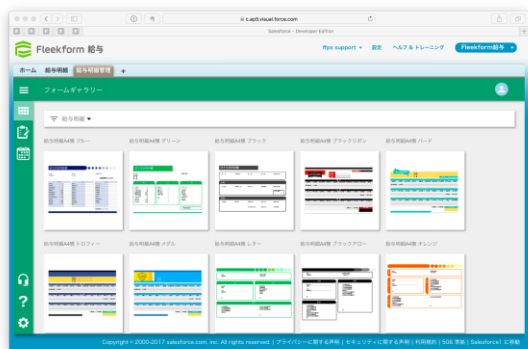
c.ap5.visual.force.com

Salesforce - Developer Edition

Fleekform 給与

ffps support ▾ 設定 ヘルプ & トレーニング Fleekform給与 ▾

ホーム 給与明細 給与明細管理 +

フォームギャラリー

給与明細 ▾

給与明細A4横 ブルー

給与明細A4横 グリーン

給与明細A4横 ブラック

給与明細A4横 ブラックリボン

給与明細A4横 バード

給与明細A4横 トロフィー

給与明細A4横 メダル

給与明細A4横 レター

給与明細A4横 ブラックアロー

給与明細A4横 オレンジ

Copyright © 2000-2017 salesforce.com, inc. All rights reserved. | プライバシーに関する声明 | セキュリティに関する声明 | 利用規約 | 508 準拠 | Salesforce1 に移動